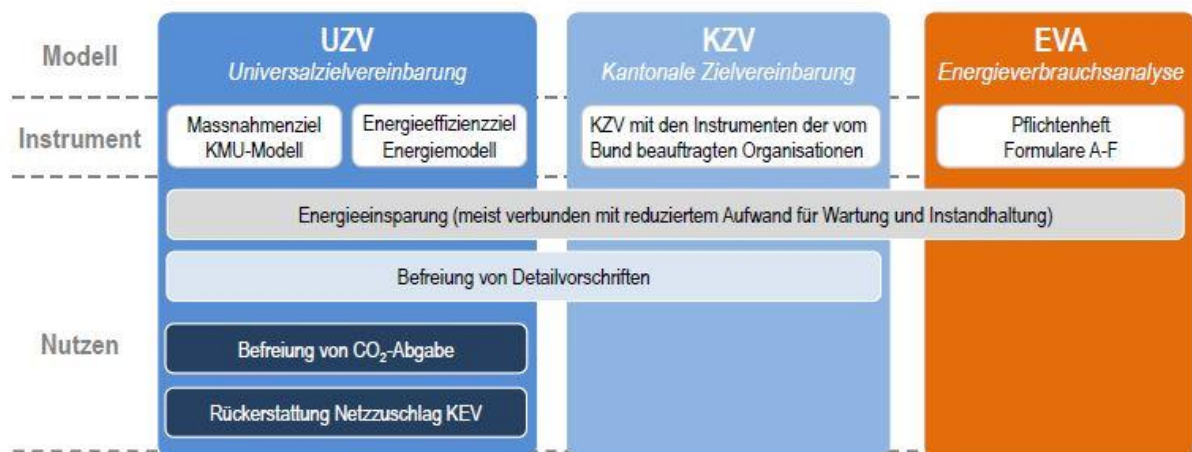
Modell

UZV
Universalzielvereinbarung

KZV
Kantonale Zielvereinbarung

EVA
Energieverbrauchsanalyse

Instrument

Massnahmenziel
KMU-Modell

Energieeffizienzziel
Energiemodell

KZV mit den Instrumenten der vom Bund beauftragten Organisationen

Pflichtenheft
Formulare A-F

Energieeinsparung (meist verbunden mit reduziertem Aufwand für Wartung und Instandhaltung)

Befreiung von Detailvorschriften

Nutzen

Befreiung von $CO_2$-Abgabe

Rückerstattung Netzzuschlag KEV